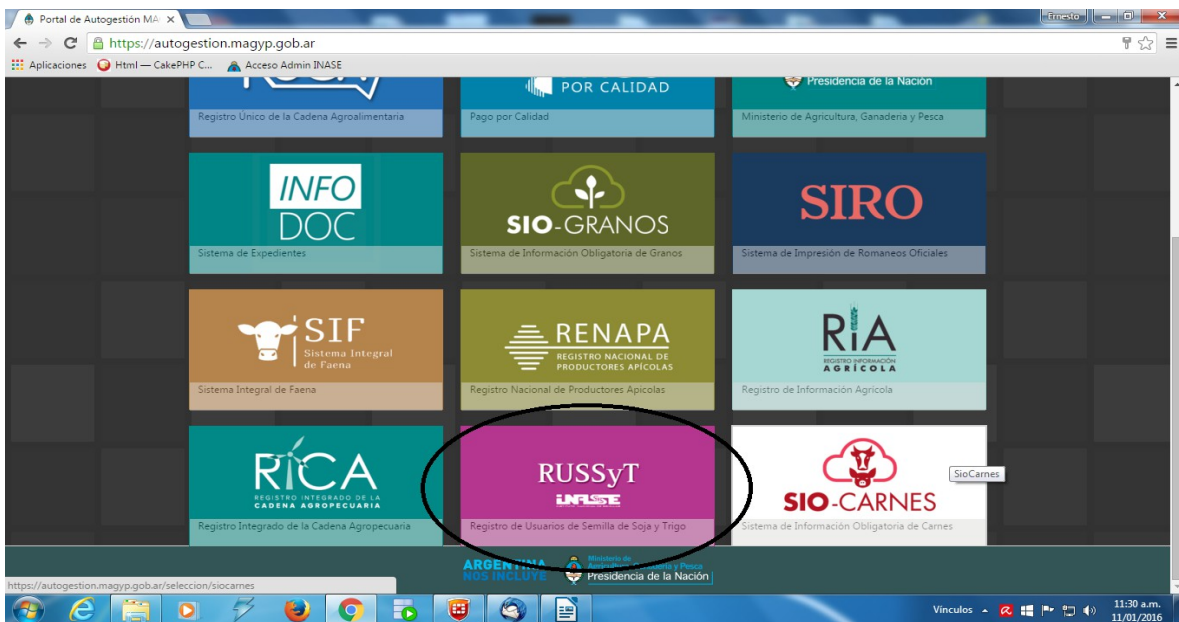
Portal de Autogestión MA ×

Ernesto

https://autogestion.magyp.gob.ar

Aplicaciones Html — CakePHP C... Acceso Admin INASE

POR CALIDAD

Presidencia de la Nación

Registro Único de la Cadena Agroalimentaria

Pago por Calidad

Ministerio de Agricultura, Ganadería y Pesca

INFO DOC

Sistema de Expedientes

SIO-GRANOS

Sistema de Información Obligatoria de Granos

SIRO

Sistema de Impresión de Romaneos Oficiales

SIF Sistema Integral de Faena

Sistema Integral de Faena

RENAPA REGISTRO NACIONAL DE PRODUCTORES APÍCOLAS

Registro Nacional de Productores Apícolas

RIA REGISTRO INFORMACIÓN AGRÍCOLA

Registro de Información Agrícola

RICA REGISTRO INTEGRADO DE LA CADENA AGROPECUARIA

Registro Integrado de la Cadena Agropecuaria

RUSSyT INASE

Registro de Usuarios de Semilla de Soja y Trigo

SIO-CARNES

SioCarnes

Sistema de Información Obligatoria de Carnes

ARGENTINA NOS INCLUYE

Ministerio de Agricultura, Ganadería y Pesca

Presidencia de la Nación

https://autogestion.magyp.gob.ar/seleccion/siocarnes

Vínculos

11:30 a.m.
11/01/2016